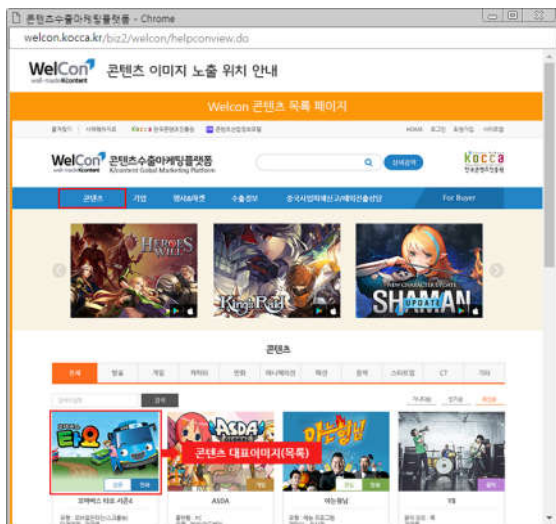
콘텐츠수출마케팅플랫폼 - Chrome

welcon.kocca.kr/biz2/welcon/helpconview.do

WelCon well-made Kcontent 콘텐츠 이미지 노출 위치 안내

Welcon 콘텐츠 목록 페이지

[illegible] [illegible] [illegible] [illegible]

HOME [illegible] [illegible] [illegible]

WelCon 콘텐츠수출마케팅플랫폼 Kcontent Global Marketing Platform

kocca

콘텐츠 기업 행사&마켓 수출정보 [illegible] For Buyer

HEROES WILL

King's Raid

SHAMAN UPDATE

콘텐츠

전체 방송 게임 캐릭터 만화 애니메이션 패션 음악 스타트업 CT 기타

검색

타요

ASDA

아는형님

콘텐츠 대표이미지(목록)

꼬마버스 타요 시즌4

ASDA

아는형님

YB

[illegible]